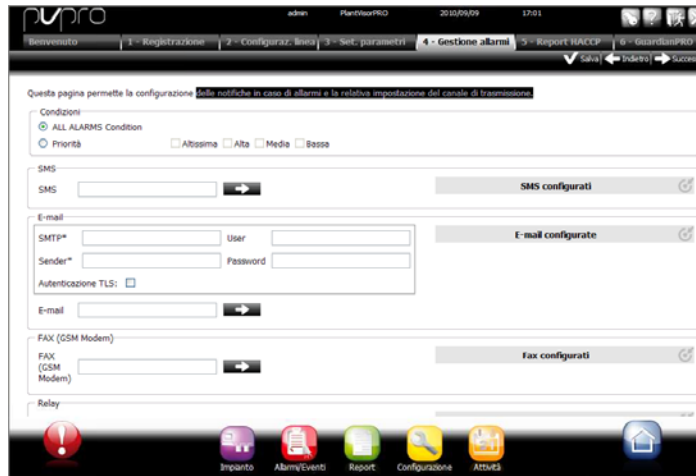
pvpro

admin PlantVisorPRO 2010/09/09 17:01

Benvenuto | 1 - Registrazione | 2 - Configuraz. linea | 3 - Set. parametri | 4 - Gestione allarmi | 5 - Report HACCP | 6 - GuardianPRO

Salva Indietro Succes

Questa pagina permette la configurazione delle notifiche in caso di allarmi e la relativa impostazione del canale di trasmissione.

Condizioni
ALL ALARMS Condition
Priorità Altissima Alta Media Bassa

SMS
SMS
SMS configurati

E-mail
SMTP* User
Sender* Password
Autenticazione TLS:
E-mail
E-mail configurate

FAX (GSM Modem)
FAX (GSM Modem)
Fax configurati

Relay

Impianto Allarmi/Eventi Report Configurazione Attività